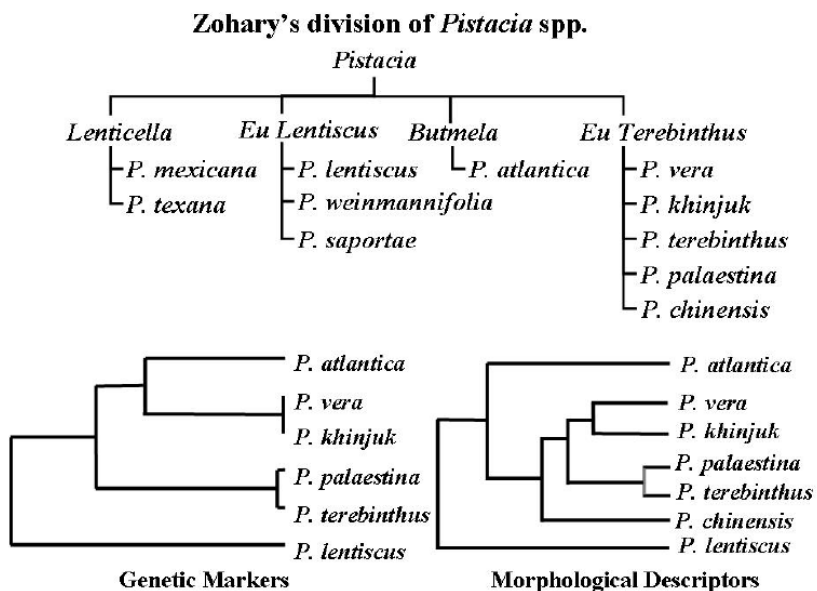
Zohary's division of *Pistacia* spp.

*Pistacia*

*Lenticella*
*P. mexicana*
*P. texana*

*Eu Lentiscus*
*P. lentiscus*
*P. weinmannifolia*
*P. saportae*

*Butmela*
*P. atlantica*

*Eu Terebinthus*
*P. vera*
*P. khinjuk*
*P. terebinthus*
*P. palaestina*
*P. chinensis*

*P. atlantica*
*P. vera*
*P. khinjuk*
*P. palaestina*
*P. terebinthus*
*P. lentiscus*

Genetic Markers

*P. atlantica*
*P. vera*
*P. khinjuk*
*P. palaestina*
*P. terebinthus*
*P. chinensis*
*P. lentiscus*

Morphological Descriptors